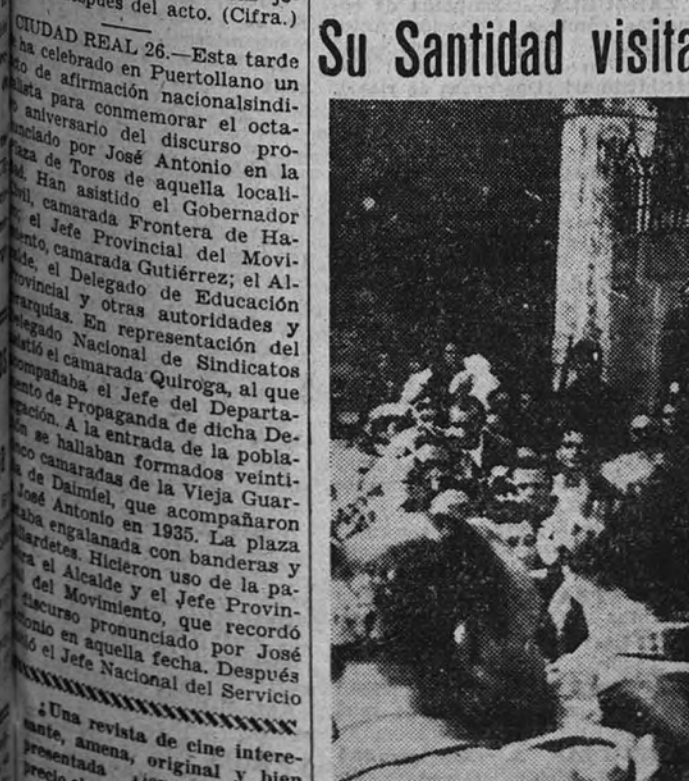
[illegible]pués del acto. (Cifra.)

CIUDAD REAL 26.—Esta tarde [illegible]ha celebrado en Puertollano un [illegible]to de afirmación nacionalsindi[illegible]lista para conmemorar el octa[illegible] aniversario del discurso pro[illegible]nciado por José Antonio en la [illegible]aza de Toros de aquella locali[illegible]. Han asistido el Gobernador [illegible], camarada Frontera de Ha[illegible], el Jefe Provincial del Movi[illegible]ento, camarada Gutiérrez; el Al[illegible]lde, el Delegado de Educación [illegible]rovincial y otras autoridades y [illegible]rarquías. En representación del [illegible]elegado Nacional de Sindicatos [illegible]istió el camarada Quiroga, al que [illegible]ompañaba el Jefe del Departa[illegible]ento de Propaganda de dicha De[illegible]gación. A la entrada de la pobla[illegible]ón se hallaban formados veinti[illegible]co camaradas de la Vieja Guar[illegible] de Daimiel, que acompañaron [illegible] José Antonio en 1935. La plaza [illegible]aba engalanada con banderas y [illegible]ardetes. Hicieron uso de la pa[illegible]ra el Alcalde y el Jefe Provin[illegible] del Movimiento, que recordó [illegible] discurso pronunciado por José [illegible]onio en aquella fecha. Después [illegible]ó el Jefe Nacional del Servicio

XXXXXXXXXXXXXXXXXXXXXXXX

¿Una revista de cine intere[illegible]tante, amena, original y bien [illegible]presentada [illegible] precio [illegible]

Su Santidad visita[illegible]